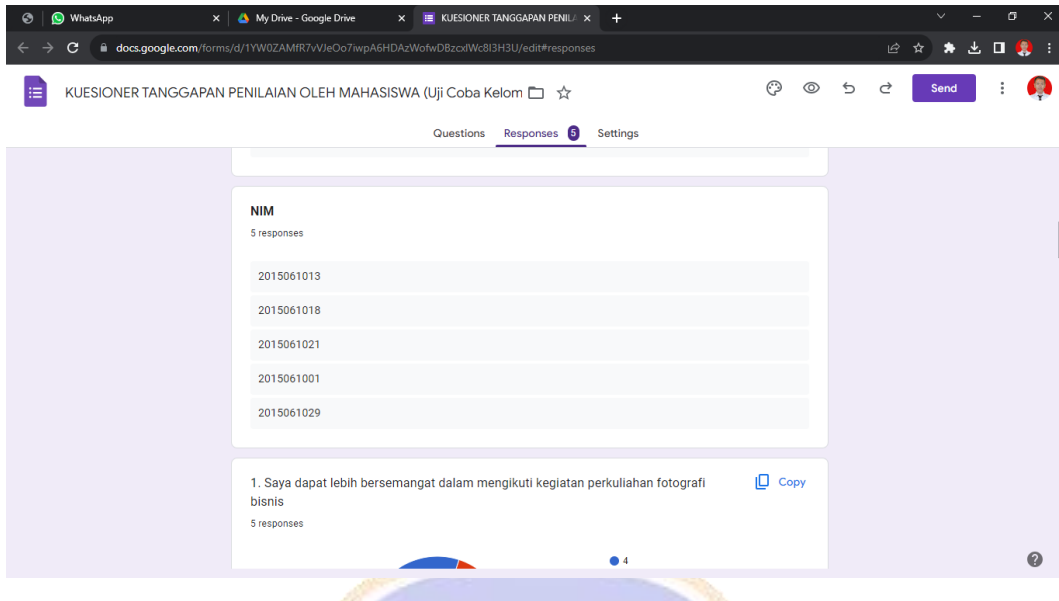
WhatsApp
My Drive - Google Drive
KUESIONER TANGGAPAN PENIL
docs.google.com/forms/d/1YW0ZAMfR7vVJeOo7iwpA6HDAzWofwDBzcxlWc8l3H3U/edit#responses

KUESIONER TANGGAPAN PENILAIAN OLEH MAHASISWA (Uji Coba Kelom

Send

Questions Responses 5 Settings

NIM
5 responses

2015061013
2015061018
2015061021
2015061001
2015061029

1. Saya dapat lebih bersemangat dalam mengikuti kegiatan perkuliahan fotografi bisnis
Copy
5 responses

4